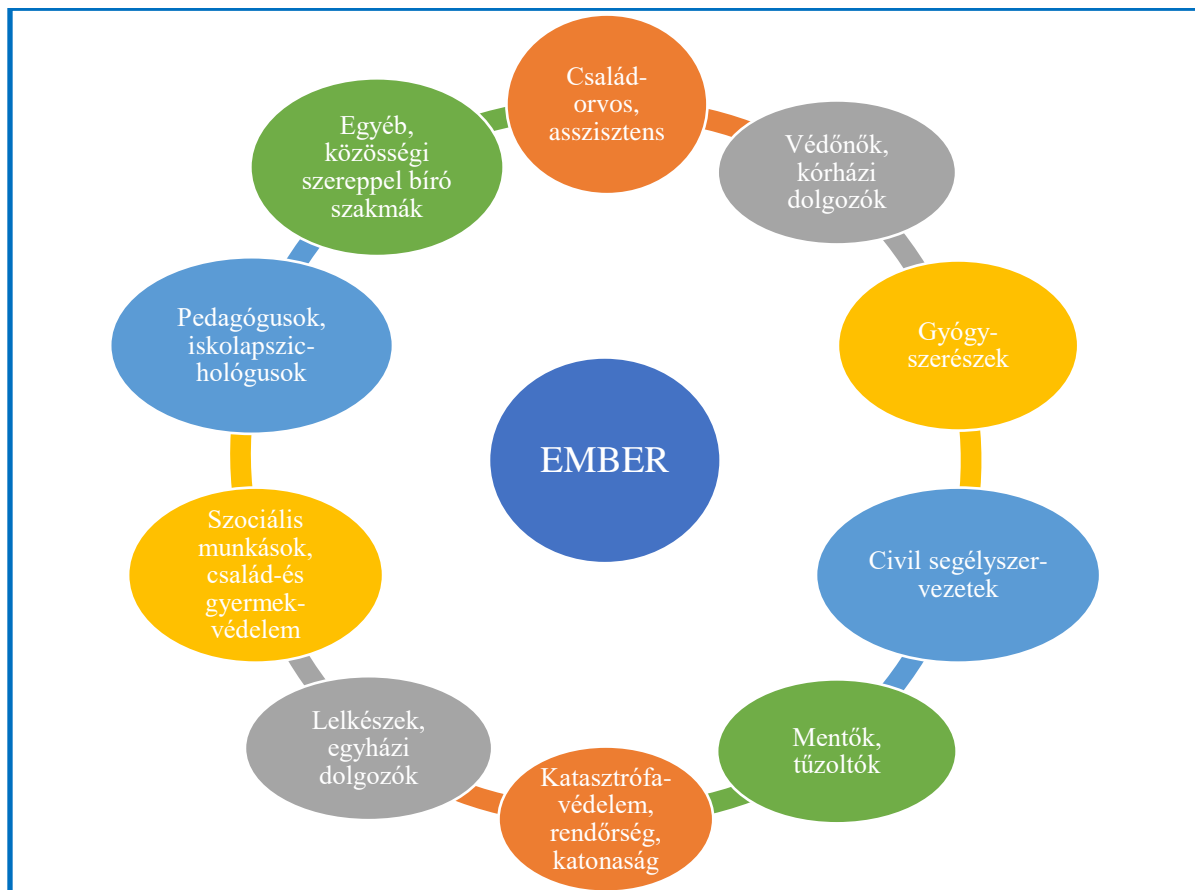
Családorvos, asszisztens

Védőnők, kórházi dolgozók

Gyógyszerészek

Civil segélyszervezetek

Mentők, tűzoltók

Katasztrófavédelem, rendőrség, katonaság

Lelkészek, egyházi dolgozók

Szociális munkások, család-és gyermekvédelem

Pedagógusok, iskolapszichológusok

Egyéb, közösségi szereppel bíró szakmák

EMBER